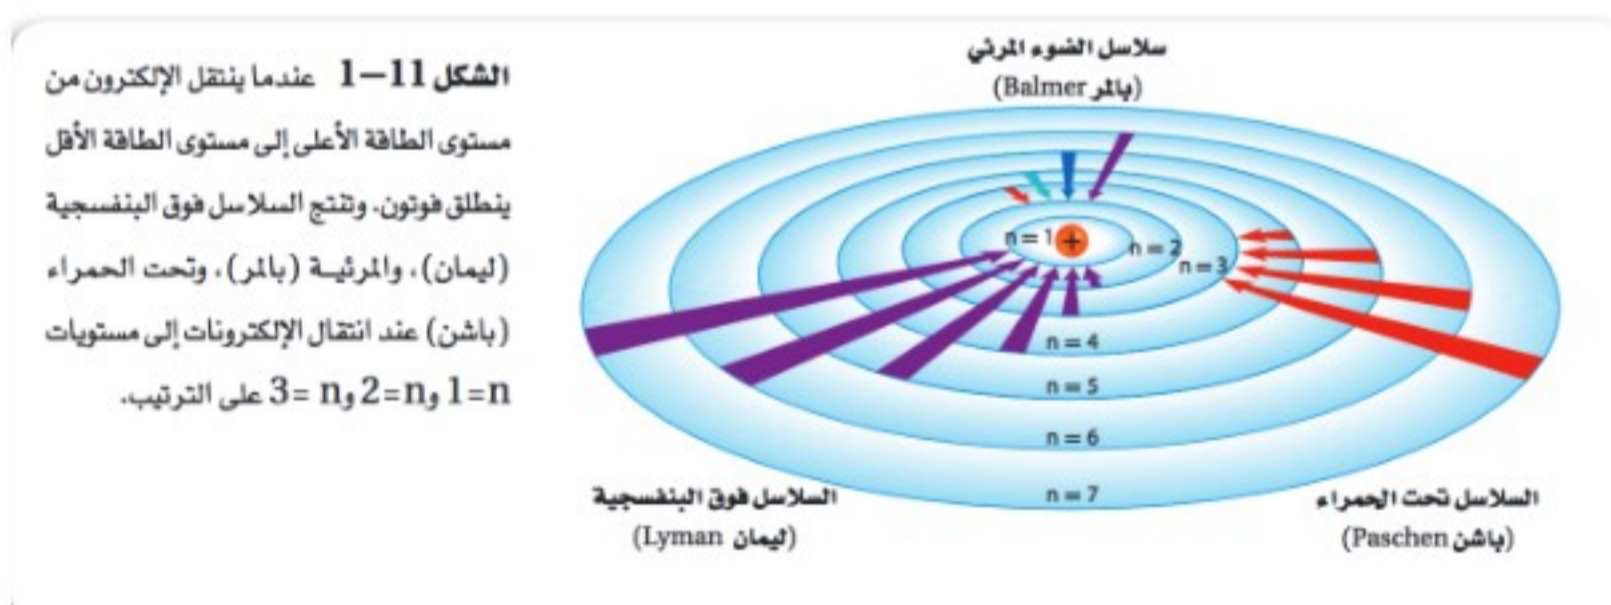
الشكل 11—1 عندما ينتقل الإلكترون من مستوى الطاقة الأعلى إلى مستوى الطاقة الأقل ينطلق فوتون. وتنتج السلاسل فوق البنفسجية (ليمان)، والمرئية (بالمر)، وتحت الحمراء (باشن) عند انتقال الإلكترونات إلى مستويات n=1 وn=2 وn=3 على الترتيب.

سلاسل الضوء المرئي
(بالمر Balmer)

n = 1
+
n = 2
n = 3
n = 4
n = 5
n = 6
n = 7

السلاسل فوق البنفسجية
(ليمان Lyman)

السلاسل تحت الحمراء
(باشن Paschen)